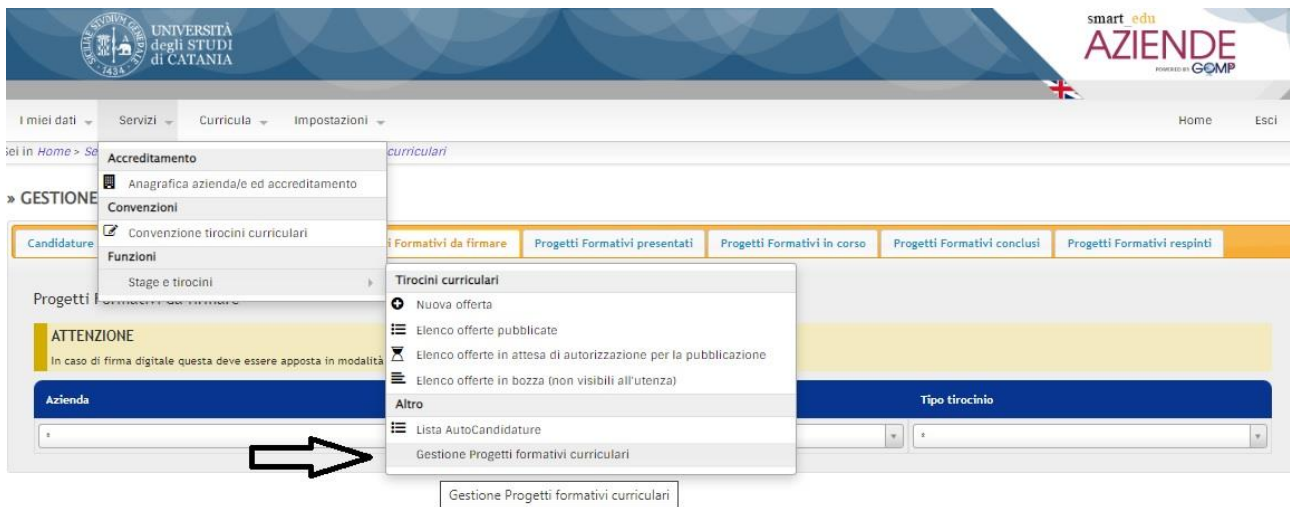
SICULAE STUDIUM GENERALE 1434
UNIVERSITÀ degli STUDI di CATANIA

smart_edu
AZIENDE
POWERED BY GOMP

I miei dati Servizi Curricula Impostazioni Home Esci

ei in Home > Se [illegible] curriculari

» GESTIONE

Accreditamento
Anagrafica azienda/e ed accreditamento
Convenzioni
Convenzione tirocini curriculari
Funzioni
Stage e tirocini

Candidature | i Formativi da firmare | Progetti Formativi presentati | Progetti Formativi in corso | Progetti Formativi conclusi | Progetti Formativi respinti

Progetti F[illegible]

ATTENZIONE
In caso di firma digitale questa deve essere apposta in modalità

Tirocini curriculari
Nuova offerta
Elenco offerte pubblicate
Elenco offerte in attesa di autorizzazione per la pubblicazione
Elenco offerte in bozza (non visibili all'utenza)
Altro
Lista AutoCandidature
Gestione Progetti formativi curriculari

Azienda
Tipo tirocinio

Gestione Progetti formativi curriculari